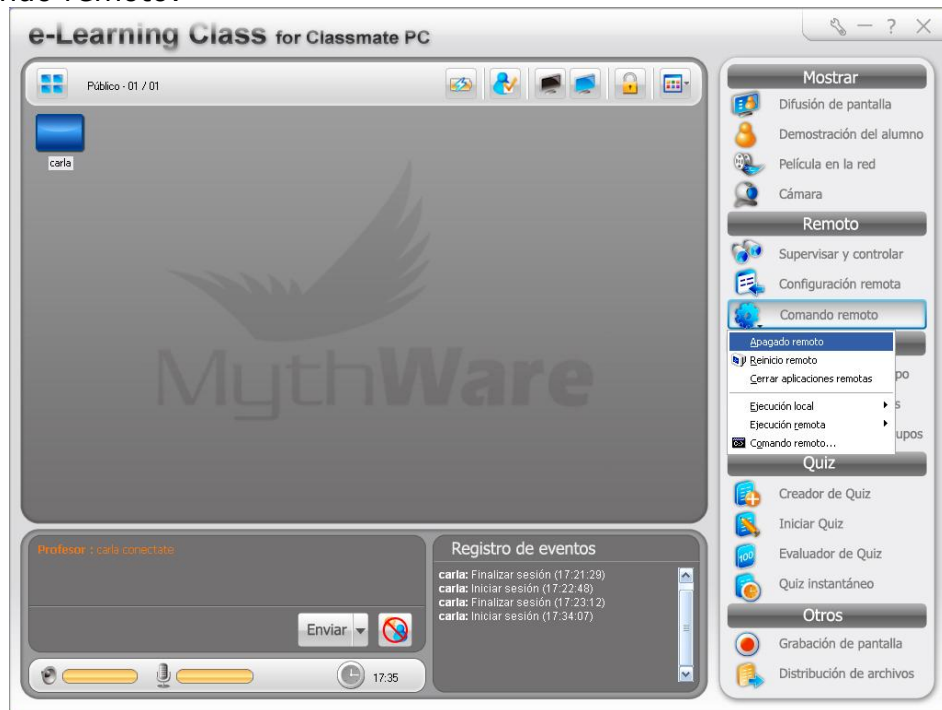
e-Learning Class for Classmate PC

Público - 01 / 01

carla

MythWare

Profesor : carla conectate

Enviar

17:35

Registro de eventos

carla: Finalizar sesión (17:21:29)
carla: Iniciar sesión (17:22:48)
carla: Finalizar sesión (17:23:12)
carla: Iniciar sesión (17:34:07)

Mostrar
Difusión de pantalla
Demostración del alumno
Película en la red
Cámara
Remoto
Supervisar y controlar
Configuración remota
Comando remoto
Apagado remoto
Reinicio remoto
Cerrar aplicaciones remotas
Ejecución local
Ejecución remota
Comando remoto...
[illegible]po
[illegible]s
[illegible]upos
Quiz
Creador de Quiz
Iniciar Quiz
Evaluador de Quiz
Quiz instantáneo
Otros
Grabación de pantalla
Distribución de archivos